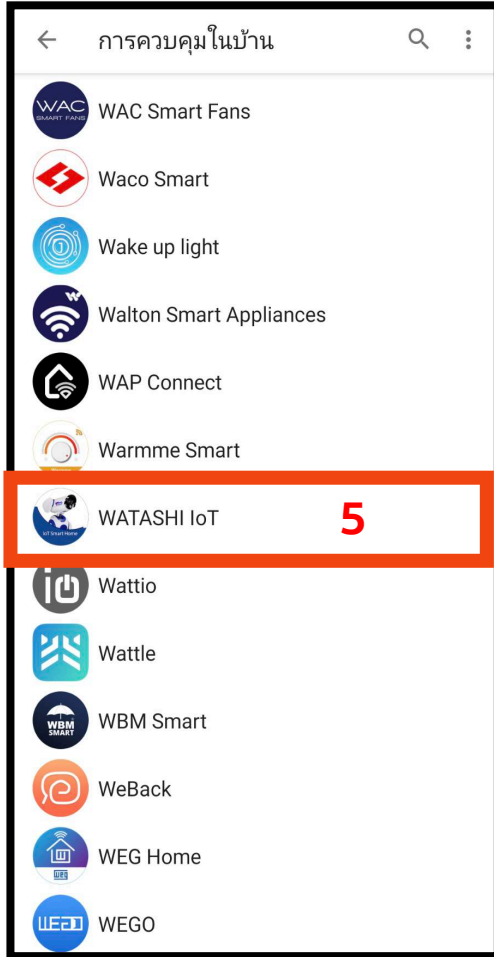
การควบคุมในบ้าน

WAC SMART FANS
WAC Smart Fans

Waco Smart

Wake up light

Walton Smart Appliances

WAP Connect

Warmme Smart

IoT Smart Home
WATASHI IoT
5

Wattio

Wattle

WBM SMART
WBM Smart

WeBack

WEG
WEG Home

WEGO
WEGO